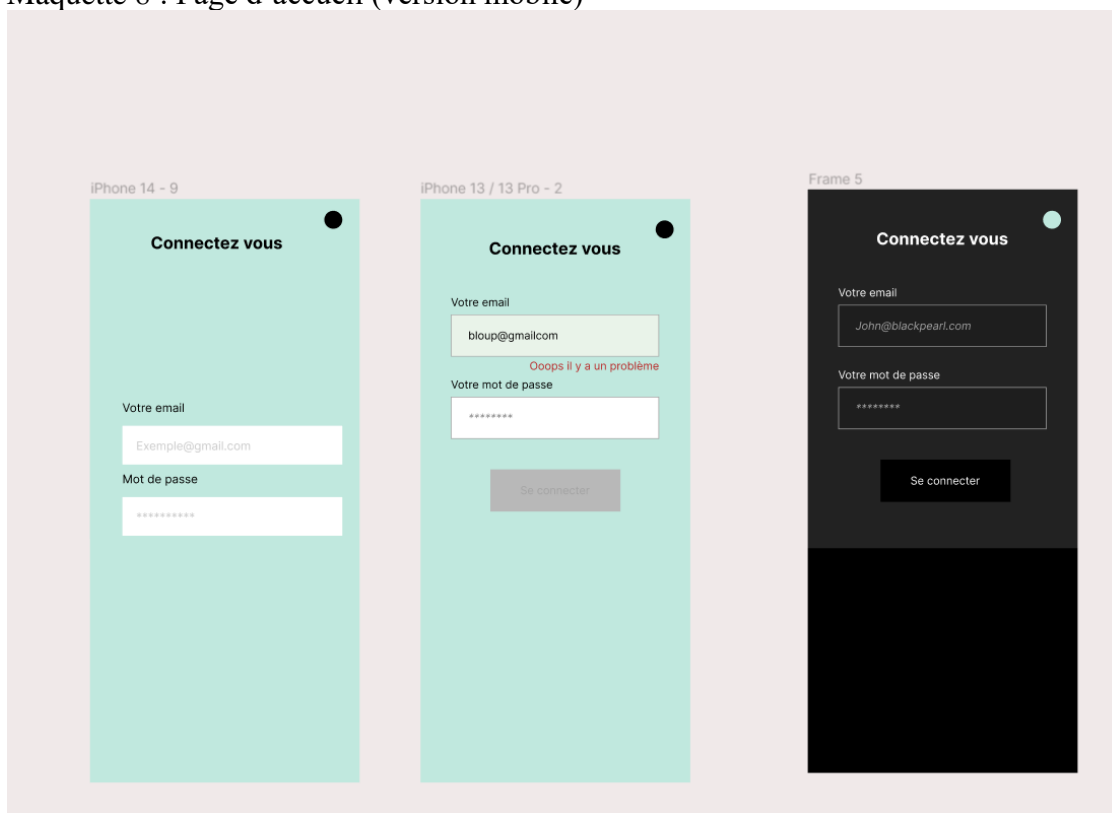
Maquette 8 : Page d'accueil (version mobile)

iPhone 14 - 9

Connectez vous

Votre email

Exemple@gmail.com

Mot de passe

**********

iPhone 13 / 13 Pro - 2

Connectez vous

Votre email

bloup@gmailcom

Ooops il y a un problème

Votre mot de passe

********

Se connecter

Frame 5

Connectez vous

Votre email

John@blackpearl.com

Votre mot de passe

********

Se connecter